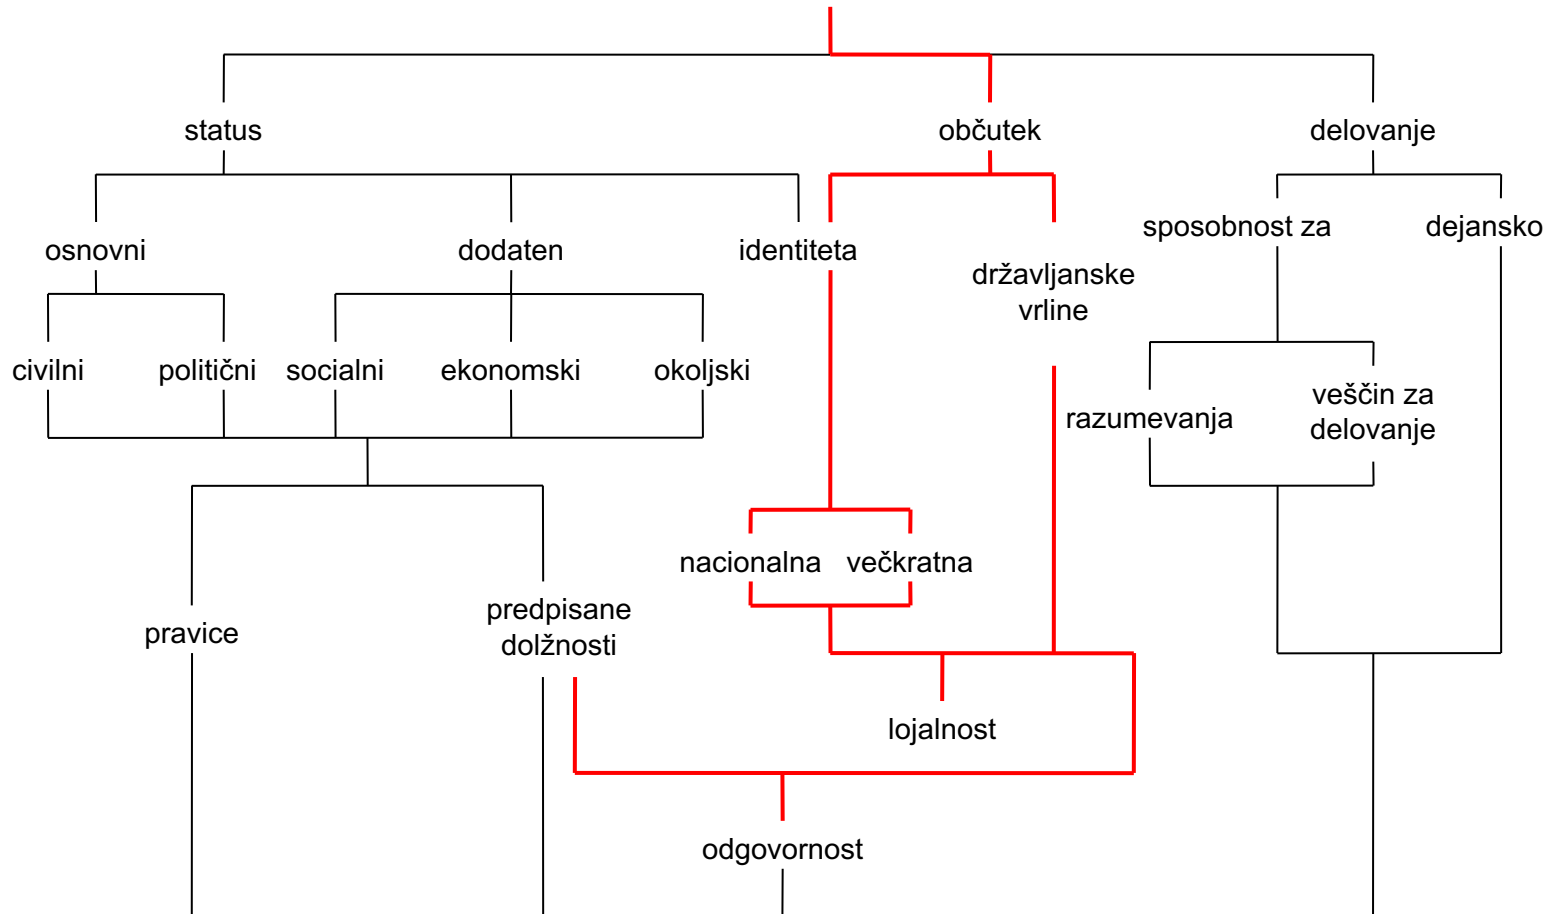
status
občutek
delovanje
osnovni
dodaten
identiteta
državljanske vrline
sposobnost za
dejansko
civilni
politični
socialni
ekonomski
okoljski
razumevanja
veščin za delovanje
nacionalna
večkratna
pravice
predpisane dolžnosti
lojalnost
odgovornost